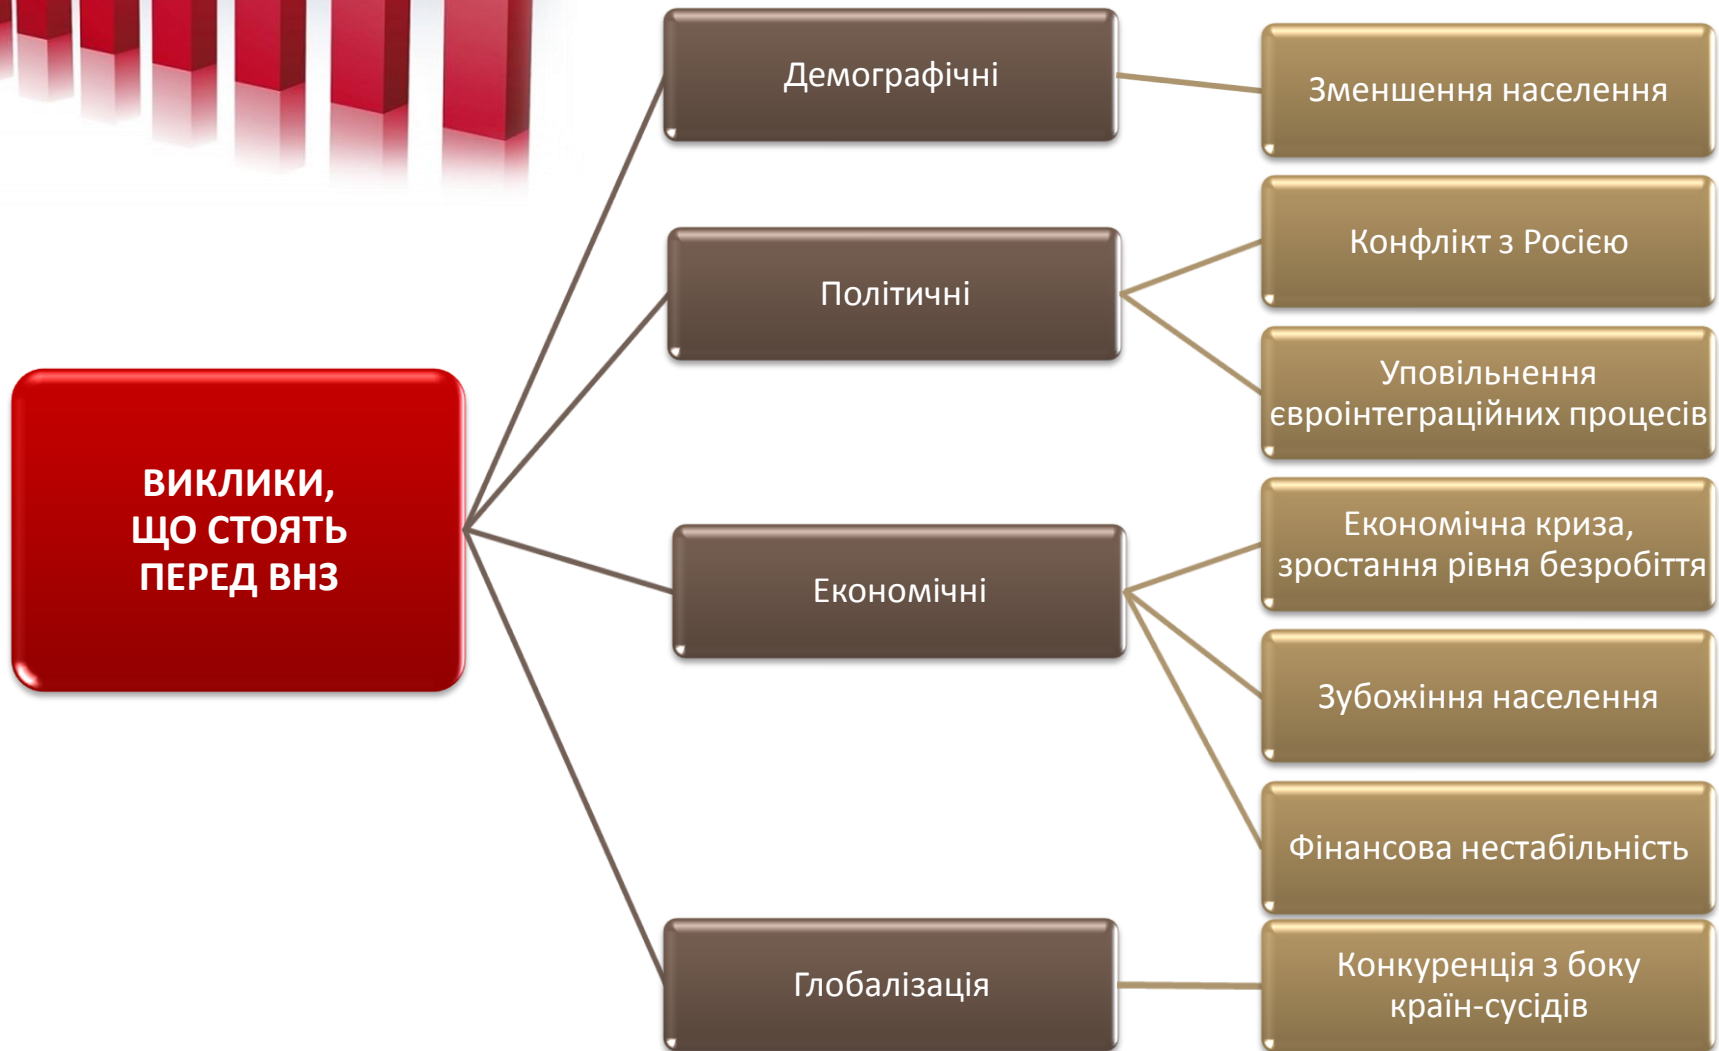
ВИКЛИКИ, ЩО СТОЯТЬ ПЕРЕД ВНЗ

Демографічні

Зменшення населення

Політичні

Конфлікт з Росією

Уповільнення євроінтеграційних процесів

Економічні

Економічна криза, зростання рівня безробіття

Зубожіння населення

Фінансова нестабільність

Глобалізація

Конкуренція з боку країн-сусідів